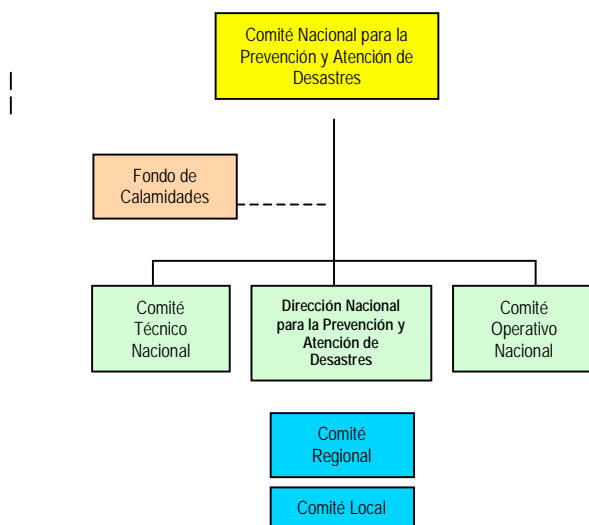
Comité Nacional para la Prevención y Atención de Desastres

Fondo de Calamidades

Comité Técnico Nacional

Dirección Nacional para la Prevención y Atención de Desastres

Comité Operativo Nacional

Comité Regional

Comité Local